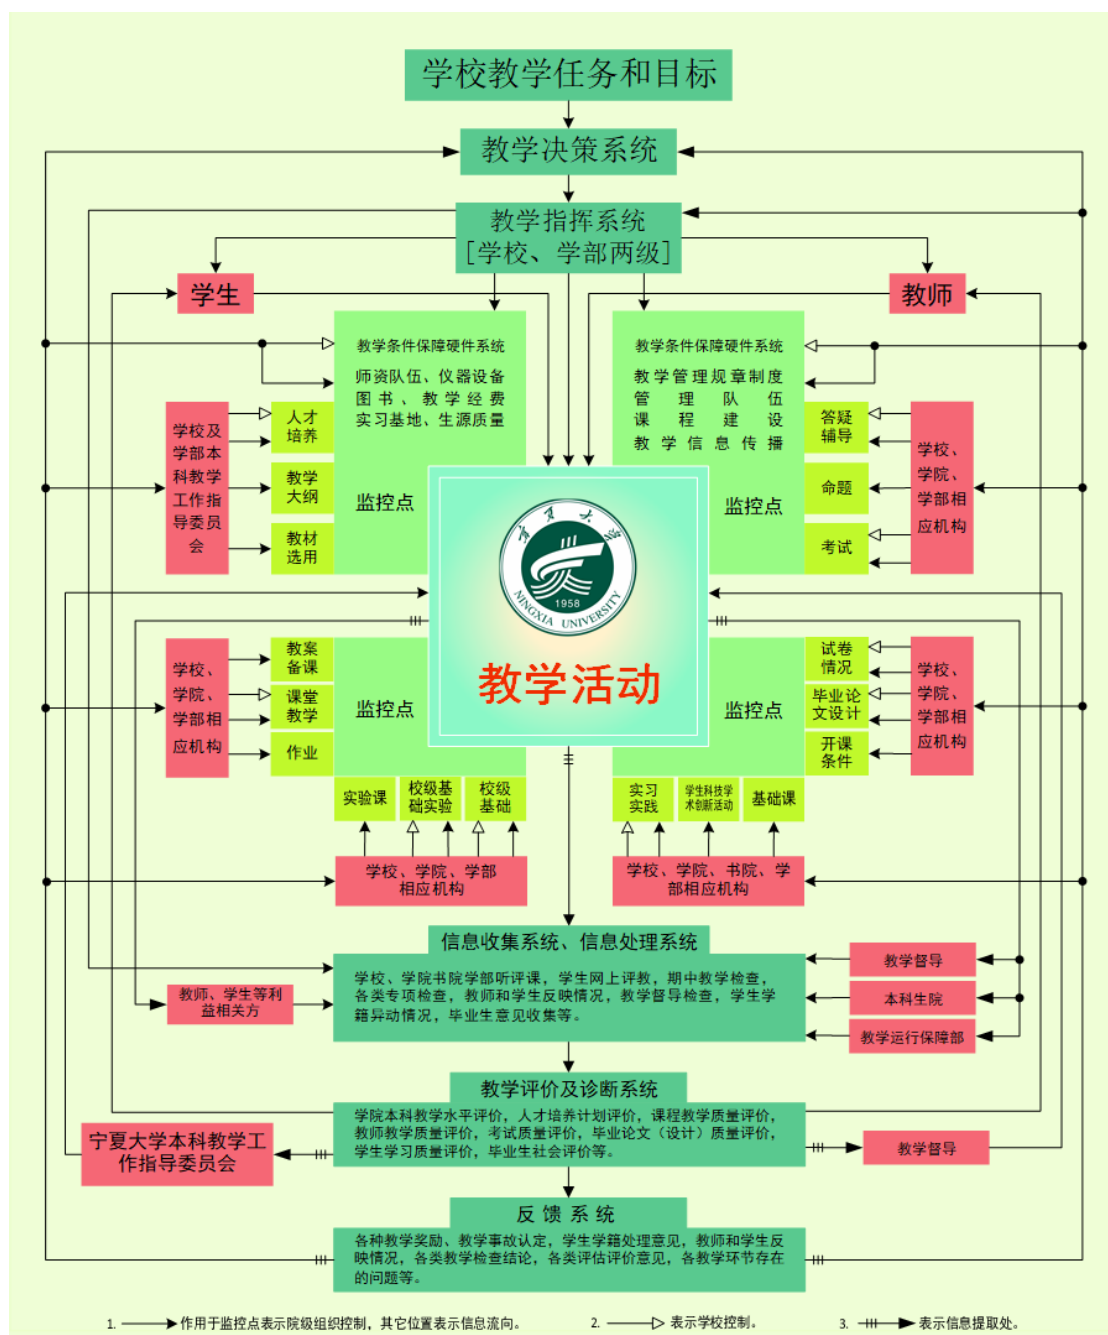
学校教学任务和目标

教学决策系统

教学指挥系统
[学校、学部两级]

学生

教师

教学条件保障硬件系统
师资队伍、仪器设备
图书、教学经费
实习基地、生源质量

教学条件保障硬件系统
教学管理规章制度
管理队伍
课程建设
教学信息传播

学校及学部本科教学工作指导委员会

人才培养

教学大纲

教材选用

监控点

答疑辅导

命题

考试

监控点

学校、学院、学部相应机构

NINGXIA UNIVERSITY
1958

教学活动

学校、学院、学部相应机构

教案备课

课堂教学

作业

监控点

试卷情况

毕业论文设计

开课条件

监控点

学校、学院、学部相应机构

实验课

校级基础实验

校级基础

实习实践

学生科技学术创新活动

基础课

学校、学院、学部相应机构

学校、学院、书院、学部相应机构

信息收集系统、信息处理系统
学校、学院书院学部听评课，学生网上评教，期中教学检查，各类专项检查，教师和学生反映情况，教学督导检查，学生学籍异动情况，毕业生意见收集等。

教师、学生等利益相关方

教学督导

本科生院

教学运行保障部

教学评价及诊断系统
学院本科教学水平评价，人才培养计划评价，课程教学质量评价，教师教学质量评价，考试质量评价，毕业论文（设计）质量评价，学生学习质量评价，毕业生社会评价等。

宁夏大学本科教学工作指导委员会

教学督导

反馈系统
各种教学奖励、教学事故认定，学生学籍处理意见，教师和学生反映情况，各类教学检查结论，各类评估评价意见，各教学环节存在的问题等。

1. 作用于监控点表示院级组织控制，其它位置表示信息流向。
2. 表示学校控制。
3. 表示信息提取处。